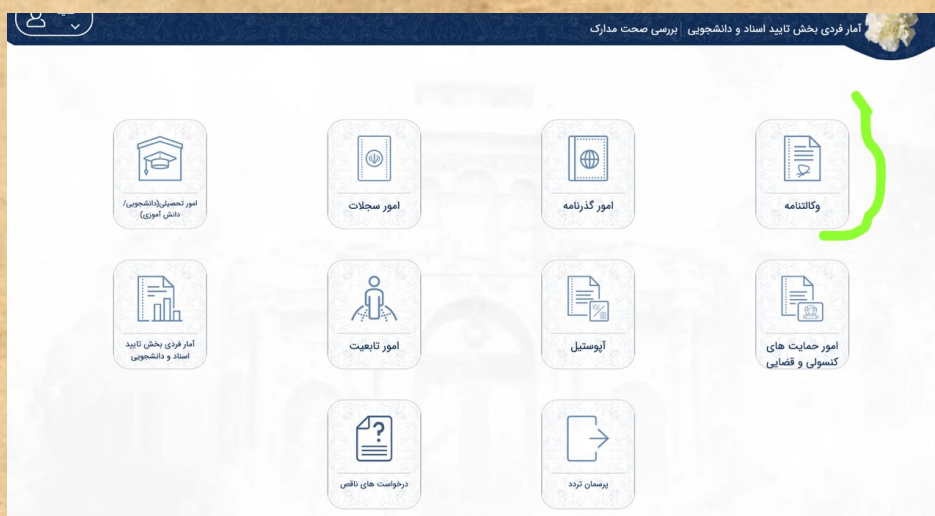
آمار فردی بخش تایید اسناد و دانشجویی | بررسی صحت مدارک

وکالتنامه

امور گذرنامه

امور سجلات

امور تحصیلی(دانشجویی/ دانش آموزی)

امور حمایت های کنسولی و قضایی

آپوستیل

امور تابعیت

آمار فردی بخش تایید اسناد و دانشجویی

پرسمان تردد

درخواست های ناقص